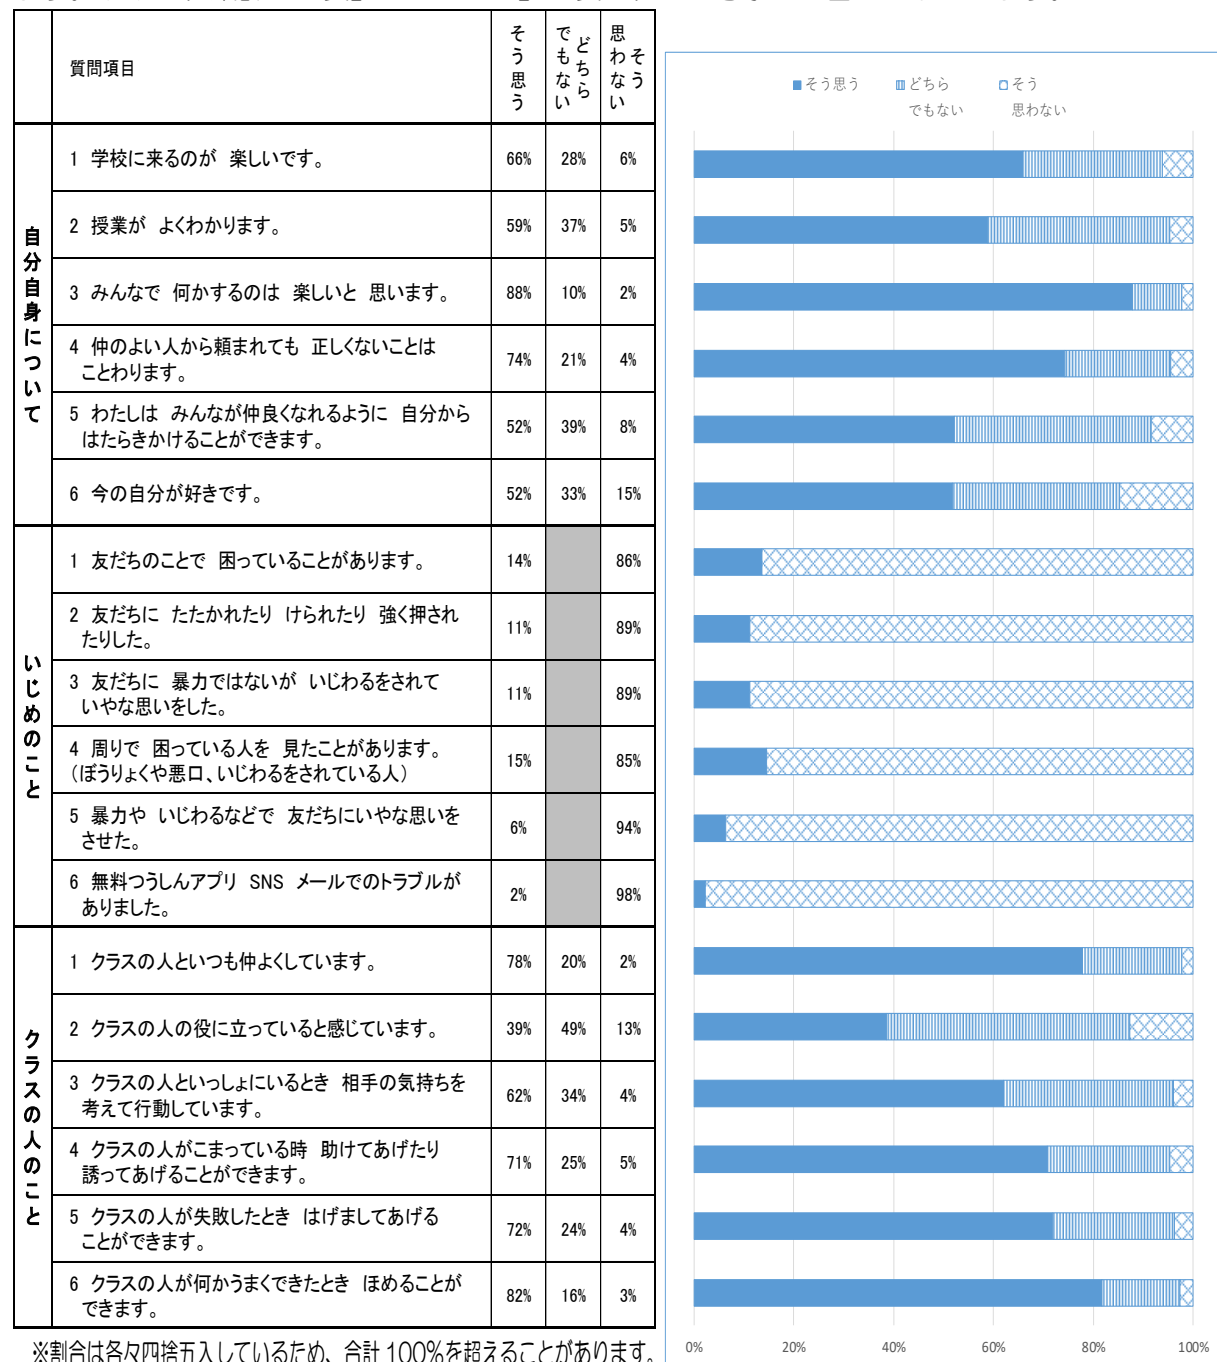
| | 質問項目 | そう思う | どちらでもない | そう思わない |
|---|---|---|---|---|
| 自分自身について | 1 学校に来るのが 楽しいです。 | 66% | 28% | 6% |
| | 2 授業が よくわかります。 | 59% | 37% | 5% |
| | 3 みんなで 何かするのは 楽しいと 思います。 | 88% | 10% | 2% |
| | 4 仲のよい人から頼まれても 正しくないことはことわります。 | 74% | 21% | 4% |
| | 5 わたしは みんなが仲良くなれるように 自分からはたらきかけることができます。 | 52% | 39% | 8% |
| | 6 今の自分が好きです。 | 52% | 33% | 15% |
| いじめのこと | 1 友だちのことで 困っていることがあります。 | 14% | | 86% |
| | 2 友だちに たたかれたり けられたり 強く押されたりした。 | 11% | | 89% |
| | 3 友だちに 暴力ではないが いじわるをされていやな思いをした。 | 11% | | 89% |
| | 4 周りで 困っている人を 見たことがあります。(ぼうりょくや悪口、いじわるをされている人) | 15% | | 85% |
| | 5 暴力や いじわるなどで 友だちにいやな思いをさせた。 | 6% | | 94% |
| | 6 無料つうしんアプリ SNS メールでのトラブルがありました。 | 2% | | 98% |
| クラスの人のこと | 1 クラスの人といつも仲よくしています。 | 78% | 20% | 2% |
| | 2 クラスの人の役に立っていると感じています。 | 39% | 49% | 13% |
| | 3 クラスの人といっしょにいるとき 相手の気持ちを考えて行動しています。 | 62% | 34% | 4% |
| | 4 クラスの人がこまっている時 助けてあげたり誘ってあげることができます。 | 71% | 25% | 5% |
| | 5 クラスの人が失敗したとき はげましてあげることができます。 | 72% | 24% | 4% |
| | 6 クラスの人が何かうまくできたとき ほめることができます。 | 82% | 16% | 3% |

※割合は各々四捨五入しているため、合計100%を超えることがあります。

■そう思う ▥どちらでもない □そう思わない

0% 20% 40% 60% 80% 100%